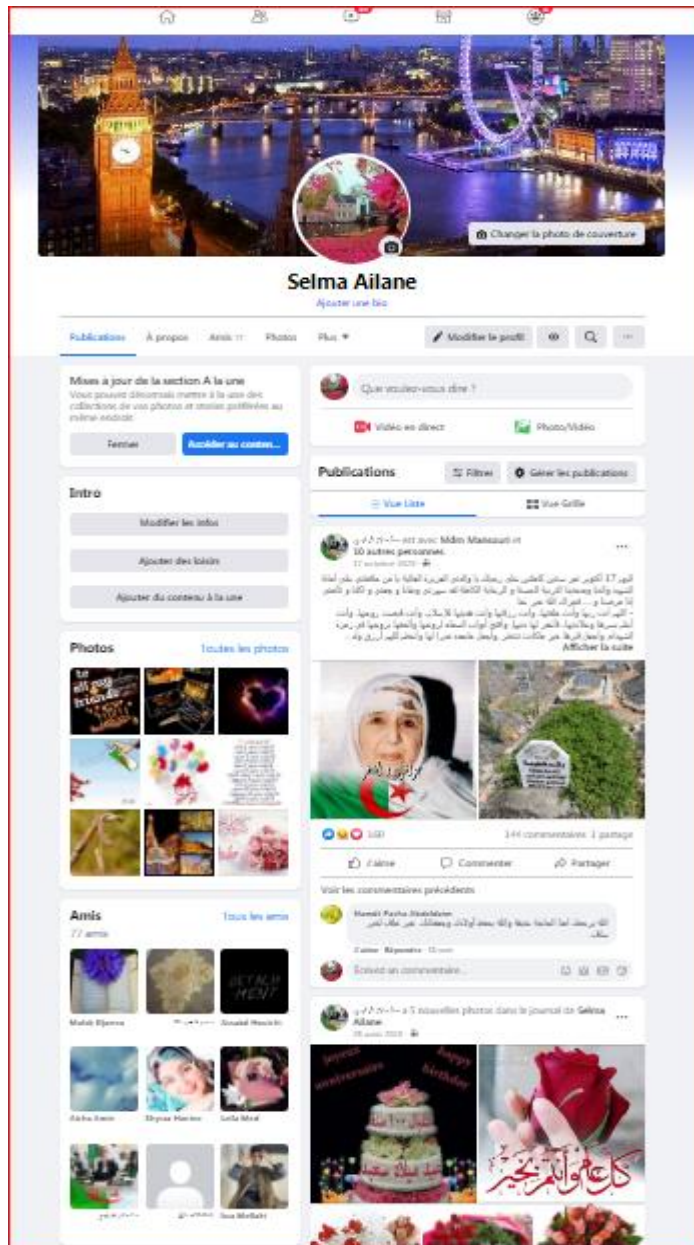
Changer la photo de couverture

Selma Ailane

Ajouter une bio

Publications À propos Amis 77 Photos Plus ▾

Modifier le profil

Mises à jour de la section À la une

Vous pouvez désormais mettre à la une des collections de vos photos et stories préférées au même endroit.

Fermer Accéder au contenu...

Intro

Modifier les infos

Ajouter des loisirs

Ajouter du contenu à la une

Photos Toutes les photos

Amis Tous les amis

77 amis

Malek Djenna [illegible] Souad Houichi

Aicha Amir Skyna Hanine Leila Med

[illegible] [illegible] Issa Melbahi

Que voulez-vous dire ?

Vidéo en direct Photo/Vidéo

Publications Filtres Gérer les publications

Vue Liste Vue Grille

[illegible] est avec Mdim Mansouri et 10 autres personnes.

17 octobre 2020

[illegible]

Afficher la suite

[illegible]

344 commentaires 3 partages

J'aime Commenter Partager

Voir les commentaires précédents

Hamdi Pacha Abdelaziz

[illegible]

J'aime Répondre 19 sem

Écrivez un commentaire...

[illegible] a 5 nouvelles photos dans le journal de Selma Ailane.

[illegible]

Joyeux anniversaire

Happy birthday

كل عام وأنتم بخير